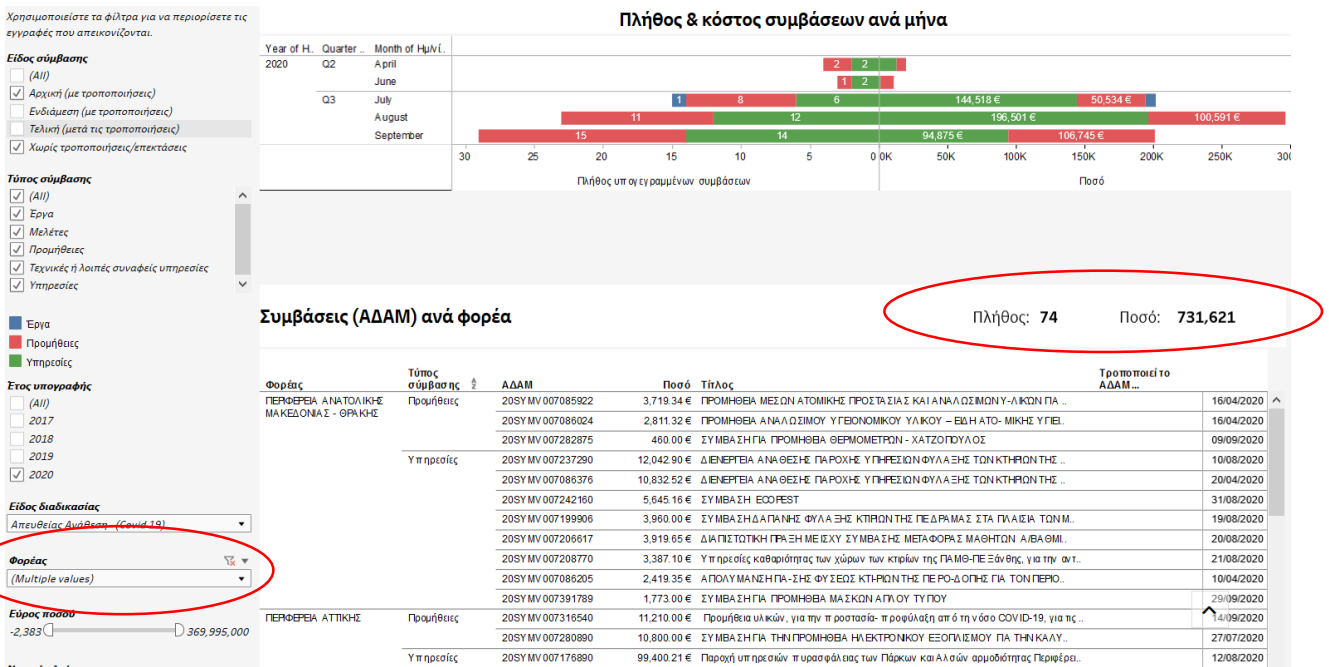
Χρησιμοποιείστε τα φίλτρα για να περιορίσετε τις εγγραφές που απεικονίζονται.

Είδος σύμβασης
(All)
Αρχική (με τροποποιήσεις)
Ενδιάμεση (με τροποποιήσεις)
Τελική (μετά τις τροποποιήσεις)
Χωρίς τροποποιήσεις/επεκτάσεις

Τύπος σύμβασης
(All)
Έργα
Μελέτες
Προμήθειες
Τεχνικές ή λοιπές συναφείς υπηρεσίες
Υπηρεσίες

Έργα
Προμήθειες
Υπηρεσίες

Έτος υπογραφής
(All)
2017
2018
2019
2020

Είδος διαδικασίας
Απευθείας Ανάθεση - (Covid 19)

Φορέας
(Multiple values)

Εύρος ποσού
-2,383
369,995,000

Πλήθος & κόστος συμβάσεων ανά μήνα

Year of H.. | Quarter .. | Month of Ημ/νί..
2020 | Q2 | April | 2 | 2
June | 1 | 2
Q3 | July | 1 | 8 | 6 | 144,518 € | 50,534 €
August | 11 | 12 | 196,501 € | 100,591 €
September | 15 | 14 | 94,875 € | 106,745 €

30 25 20 15 10 5 0 0K 50K 100K 150K 200K 250K 300
Πλήθος υπογεγραμμένων συμβάσεων
Ποσό

Συμβάσεις (ΑΔΑΜ) ανά φορέα

Πλήθος: 74 Ποσό: 731,621

| Φορέας | Τύπος σύμβασης | ΑΔΑΜ | Ποσό | Τίτλος | Τροποποιεί το ΑΔΑΜ... |
|---|---|---|---|---|---|
| ΠΕΡΙΦΕΡΕΙΑ ΑΝΑΤΟΛΙΚΗΣ ΜΑΚΕΔΟΝΙΑΣ - ΘΡΑΚΗΣ | Προμήθειες | 20SYMV007085922 | 3,719.34 € | ΠΡΟΜΗΘΕΙΑ ΜΕΣΩΝ ΑΤΟΜΙΚΗΣ ΠΡΟΣΤΑΣΙΑΣ ΚΑΙ ΑΝΑΛΩΣΙΜΩΝ Υ-ΛΙΚΩΝ ΠΑ .. | 16/04/2020 |
| | | 20SYMV007086024 | 2,811.32 € | ΠΡΟΜΗΘΕΙΑ ΑΝΑΛΩΣΙΜΟΥ ΥΓΕΙΟΝΟΜΙΚΟΥ ΥΛΙΚΟΥ – ΕΙΔΗ ΑΤΟ- ΜΙΚΗΣ ΥΓΙΕΙ.. | 16/04/2020 |
| | | 20SYMV007282875 | 460.00 € | ΣΥΜΒΑΣΗ ΓΙΑ ΠΡΟΜΗΘΕΙΑ ΘΕΡΜΟΜΕΤΡΩΝ - ΧΑΤΖΟΠΟΥΛΟΣ | 09/09/2020 |
| | Υπηρεσίες | 20SYMV007237290 | 12,042.90 € | ΔΙΕΝΕΡΓΕΙΑ ΑΝΑΘΕΣΗΣ ΠΑΡΟΧΗΣ ΥΠΗΡΕΣΙΩΝ ΦΥΛΑΞΗΣ ΤΩΝ ΚΤΗΡΙΩΝ ΤΗΣ .. | 10/08/2020 |
| | | 20SYMV007086376 | 10,832.52 € | ΔΙΕΝΕΡΓΕΙΑ ΑΝΑΘΕΣΗΣ ΠΑΡΟΧΗΣ ΥΠΗΡΕΣΙΩΝ ΦΥΛΑΞΗΣ ΤΩΝ ΚΤΗΡΙΩΝ ΤΗΣ .. | 20/04/2020 |
| | | 20SYMV007242160 | 5,645.16 € | ΣΥΜΒΑΣΗ ECOPEST | 31/08/2020 |
| | | 20SYMV007199906 | 3,960.00 € | ΣΥΜΒΑΣΗ ΔΑΠΑΝΗΣ ΦΥΛΑΞΗΣ ΚΤΙΡΙΩΝ ΤΗΣ ΠΕ ΔΡΑΜΑΣ ΣΤΑ ΠΛΑΙΣΙΑ ΤΩΝ Μ.. | 19/08/2020 |
| | | 20SYMV007206617 | 3,919.65 € | ΔΙΑΠΙΣΤΩΤΙΚΗ ΠΡΑΞΗ ΜΕΙΞΗΣ ΣΥΜΒΑΣΗΣ ΜΕΤΑΦΟΡΑΣ ΜΑΘΗΤΩΝ Α/ΒΑΘΜΙ.. | 20/08/2020 |
| | | 20SYMV007208770 | 3,387.10 € | Υπηρεσίες καθαριότητας των χώρων των κτιρίων της ΠΑΜΘ-ΠΕ Ξάνθης, για την αντ.. | 21/08/2020 |
| | | 20SYMV007086205 | 2,419.35 € | ΑΠΟΛΥΜΑΝΣΗ ΠΑ-ΣΗΣ ΦΥΣΕΩΣ ΚΤΙ-ΡΙΩΝ ΤΗΣ ΠΕ ΡΟ-ΔΟΠΗΣ ΓΙΑ ΤΟΝ ΠΕΡΙΟ.. | 10/04/2020 |
| | | 20SYMV007391789 | 1,773.00 € | ΣΥΜΒΑΣΗ ΓΙΑ ΠΡΟΜΗΘΕΙΑ ΜΑΣΚΩΝ ΑΠΛΟΥ ΤΥΠΟΥ | 29/09/2020 |
| ΠΕΡΙΦΕΡΕΙΑ ΑΤΤΙΚΗΣ | Προμήθειες | 20SYMV007316540 | 11,210.00 € | Προμήθεια υλικών, για την προστασία- προφύλαξη από τη νόσο COVID-19, για τις .. | 14/09/2020 |
| | | 20SYMV007280890 | 10,800.00 € | ΣΥΜΒΑΣΗ ΓΙΑ ΤΗΝ ΠΡΟΜΗΘΕΙΑ ΗΛΕΚΤΡΟΝΙΚΟΥ ΕΞΟΠΛΙΣΜΟΥ ΓΙΑ ΤΗΝ ΚΑΛΥ.. | 27/07/2020 |
| | Υπηρεσίες | 20SYMV007176890 | 99,400.21 € | Παροχή υπηρεσιών πυρασφάλειας των Πάρκων και Αλσών αρμοδιότητας Περιφέρει.. | 12/08/2020 |